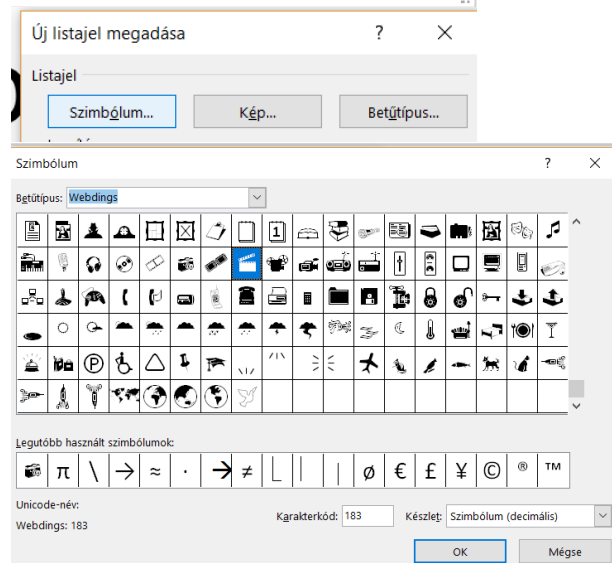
Új listajel megadása ? ✕

Listajel

Szimbólum... Kép... Betűtípus...

Szimbólum ? ✕

Betűtípus: Webdings

Legutóbb használt szimbólumok:

π \ → ≈ · → ≠ Ø € £ ¥ © ® ™

Unicode-név:

Webdings: 183

Karakterkód: 183 Készlet: Szimbólum (decimális)

OK Mégse